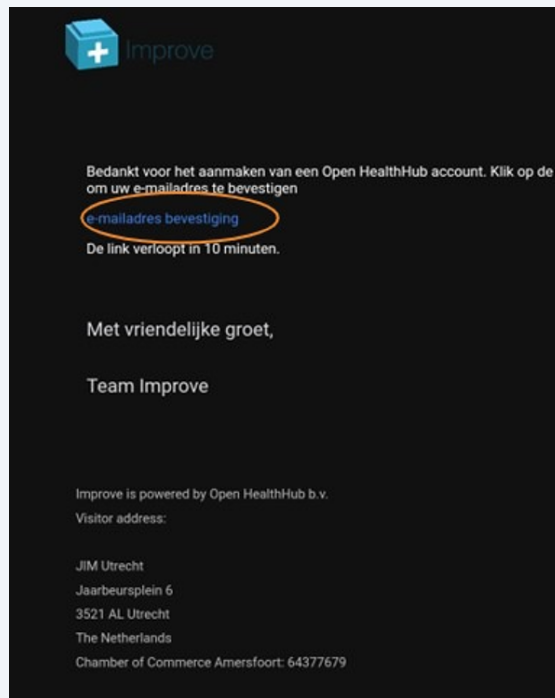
Improve

Bedankt voor het aanmaken van een Open HealthHub account. Klik op de om uw e-mailadres te bevestigen

e-mailadres bevestiging

De link verloopt in 10 minuten.

Met vriendelijke groet,

Team Improve

Improve is powered by Open HealthHub b.v.
Visitor address:

JIM Utrecht
Jaarbeursplein 6
3521 AL Utrecht
The Netherlands
Chamber of Commerce Amersfoort: 64377679